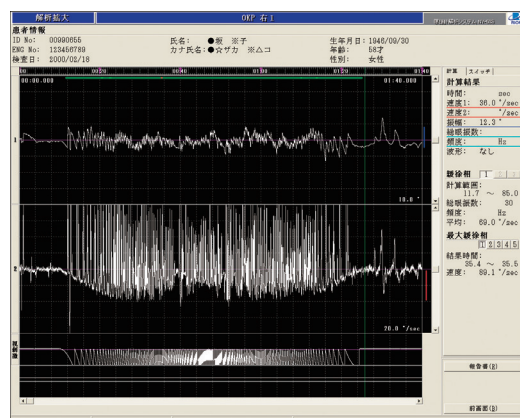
解析拡大
OKP 右1
患者情報
ID No: 00990855
ENG No: 123456789
検査日: 2000/02/18
氏名: ●坂 ※子
カナ氏名: ●☆ザカ ※△コ
生年月日: 1946/09/30
年齢: 53才
性別: 女性
00:00.000
01:48.000
計算 スイッチ
計算結果
時間: sec
速度1: 36.0 °/sec
速度2: °/sec
振幅: 12.3 °
総振振数:
頻度: Hz
波形: なし
1
18.0 °
緩徐相
計算範囲:
11.7 〜 85.0
総振振数: 30
頻度: Hz
平均: 69.0 °/sec
最大緩徐相
1 2 3 4 5
結果時間:
35.4 〜 35.5
速度: 89.1 °/sec
2
20.0 °/sec
刺激
報告書(R)
前画面(B)